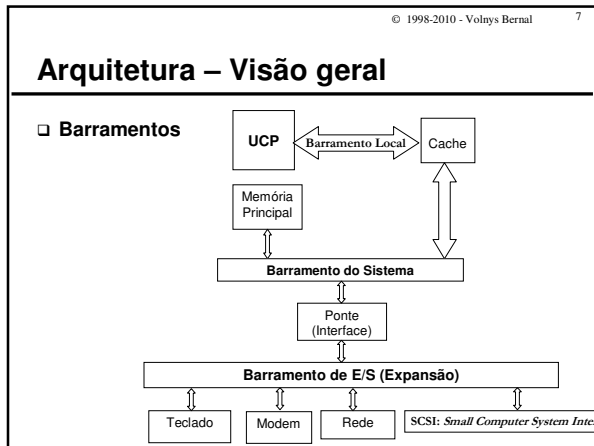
© 1998-2010 - Volnys Bernal 7

Arquitetura – Visão geral

Barramentos

UCP

Barramento Local

Cache

Memória Principal

Barramento do Sistema

Ponte (Interface)

Barramento de E/S (Expansão)

Teclado

Modem

Rede

SCSI: Small Computer System Inte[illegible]